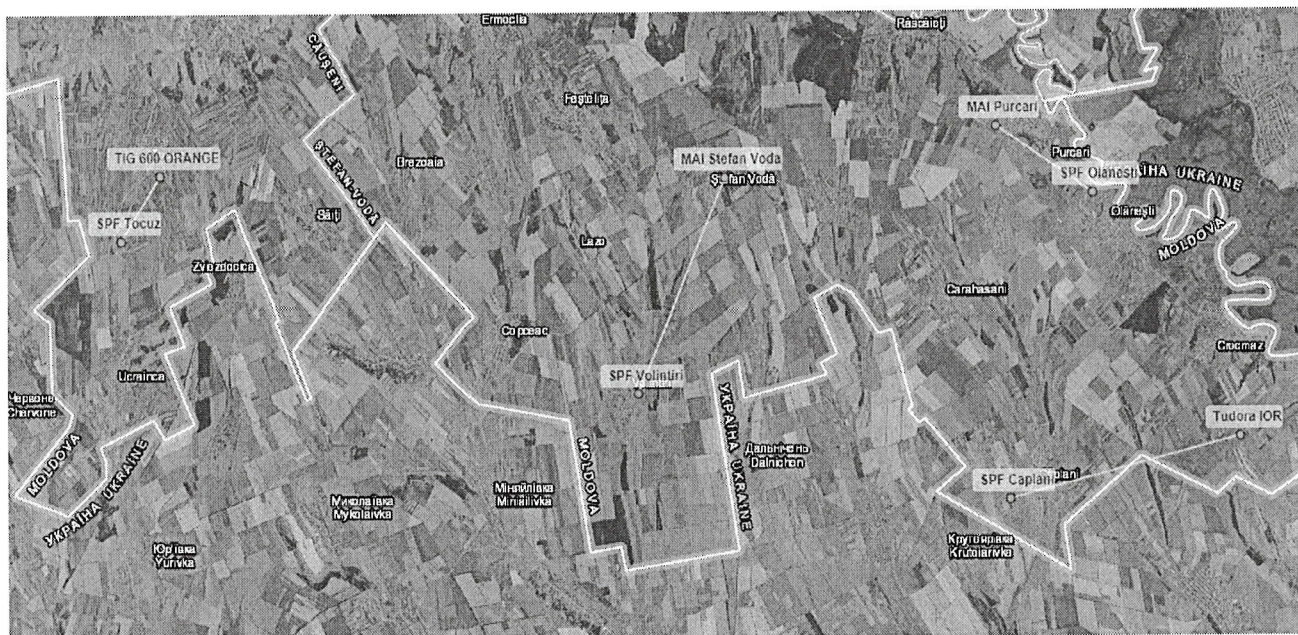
Ermoclia

Răscăieți

CAUSENI

Festelița

MAI Purcari

Purcari

SPF Olanesti

УКРАЇНА UKRAINE

TIG 600 ORANGE

MAI Stefan Voda

Ștefan Vodă

Brezoaia

ȘTEFAN VODĂ

SPF Tocuz

Săiți

Olănești

MOLDOVA

Lazo

Zvezdocica

Carahasani

Copceac

Cioemaz

Ucrainca

SPF Volintiri

Червоне Chervone

УКРАЇНА UKRAINE

Tudora IOR

Дальнічень Dalnichen

MOLDOVA

УКРАЇНА UKRAINE

SPF Caplani

MOLDOVA

Миколаївка Mykolaivka

Мирнопілка Mirnopillivka

Юрівка Yurivka

Кругозірка Krutoiarivka